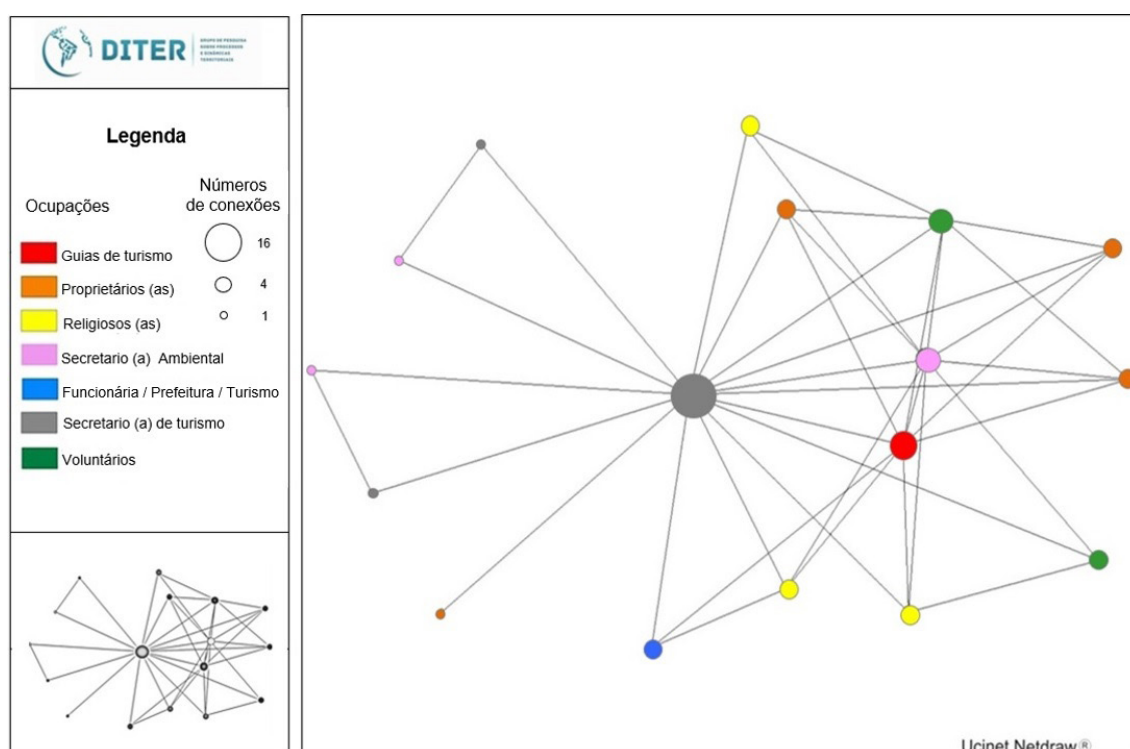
DITER

Legenda

Ocupações

Números de conexões

16

4

1

Guias de turismo

Proprietários (as)

Religiosos (as)

Secretario (a) Ambiental

Funcionária / Prefeitura / Turismo

Secretario (a) de turismo

Voluntários

Ucinet Netdraw®